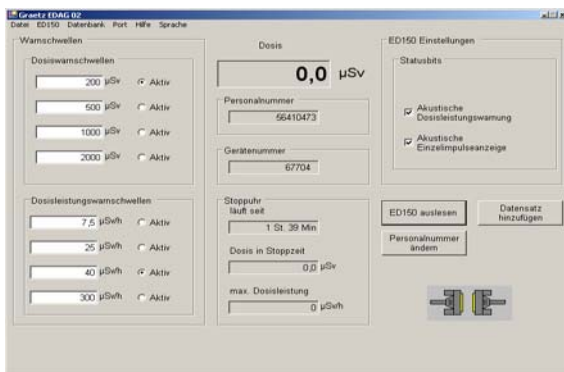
Graetz EDAG 02
Datei ED150 Datenbank Port Hilfe Sprache

Warnschwellen

Dosiswarnschwellen

200 µSv Aktiv

500 µSv Aktiv

1000 µSv Aktiv

2000 µSv Aktiv

Dosisleistungswarnschwellen

7,5 µSv/h Aktiv

25 µSv/h Aktiv

40 µSv/h Aktiv

300 µSv/h Aktiv

Dosis

0,0 µSv

Personalnummer
56410473

Gerätenummer
67704

Stoppuhr läuft seit
1 St. 39 Min

Dosis in Stoppzeit
0,0 µSv

max. Dosisleistung
0 µSv/h

ED150 Einstellungen

Statusbits

Akustische Dosisleistungswarnung

Akustische Einzelimpulseanzeige

ED150 auslesen

Datensatz hinzufügen

Personalnummer ändern